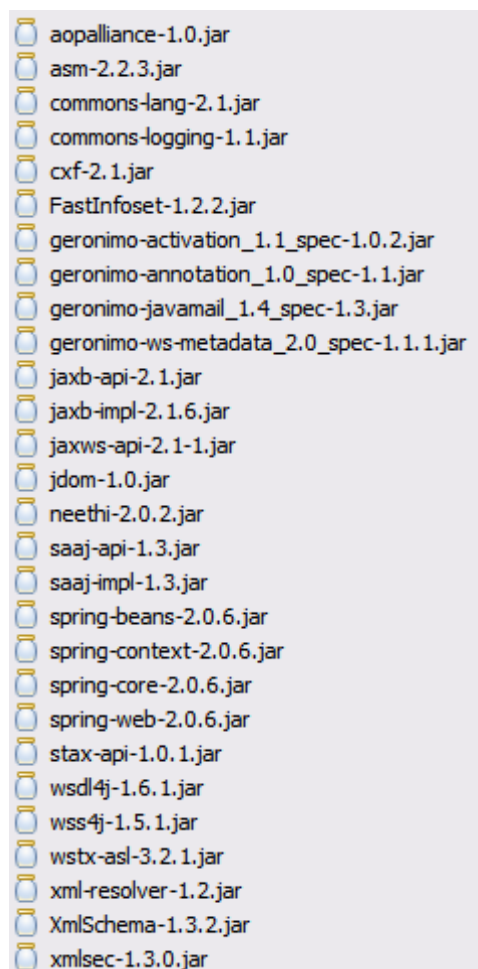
aopalliance-1.0.jar
asm-2.2.3.jar
commons-lang-2.1.jar
commons-logging-1.1.jar
cxf-2.1.jar
FastInfoset-1.2.2.jar
geronimo-activation_1.1_spec-1.0.2.jar
geronimo-annotation_1.0_spec-1.1.jar
geronimo-javamail_1.4_spec-1.3.jar
geronimo-ws-metadata_2.0_spec-1.1.1.jar
jaxb-api-2.1.jar
jaxb-impl-2.1.6.jar
jaxws-api-2.1-1.jar
jdom-1.0.jar
neethi-2.0.2.jar
saaj-api-1.3.jar
saaj-impl-1.3.jar
spring-beans-2.0.6.jar
spring-context-2.0.6.jar
spring-core-2.0.6.jar
spring-web-2.0.6.jar
stax-api-1.0.1.jar
wsdl4j-1.6.1.jar
wss4j-1.5.1.jar
wstx-asl-3.2.1.jar
xml-resolver-1.2.jar
XmlSchema-1.3.2.jar
xmlsec-1.3.0.jar